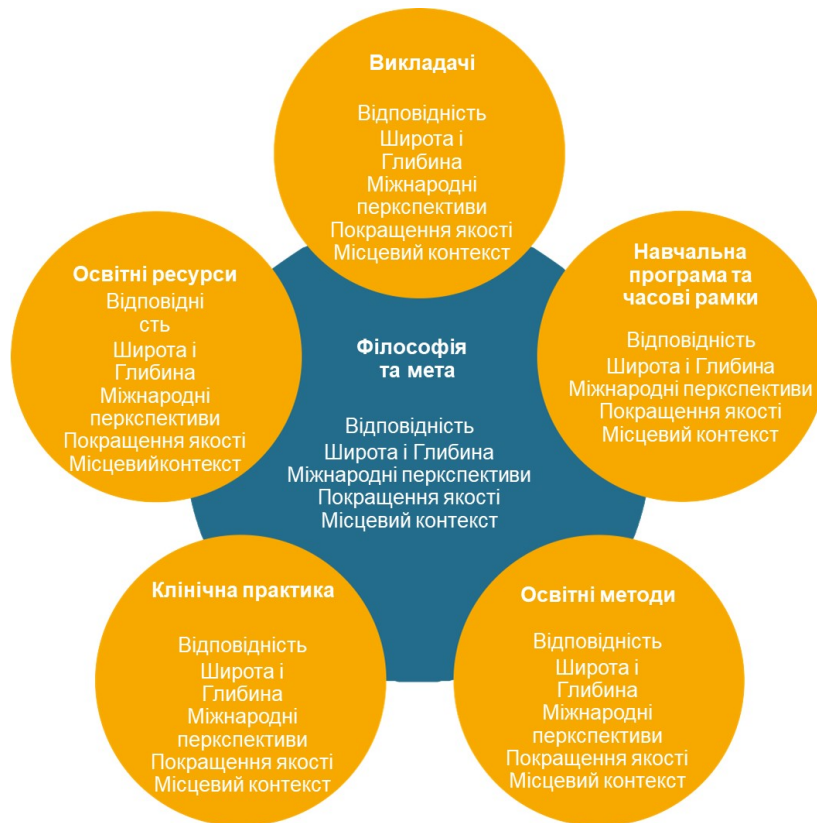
Викладачі

Відповідність
Широта і
Глибина
Міжнародні
перкспективи
Покращення якості
Місцевий контекст

Освітні ресурси
Відповідні
сть
Широта і
Глибина
Міжнародні
перкспективи
Покращення якості
Місцевийконтекст

Філософія
та мета

Відповідність
Широта і Глибина
Міжнародні перкспективи
Покращення якості
Місцевий контекст

Навчальна
програма та
часові рамки

Відповідність
Широта і Глибина
Міжнародні перкспективи
Покращення якості
Місцевий контекст

Клінічна практика

Відповідність
Широта і
Глибина
Міжнародні
перкспективи
Покращення якості
Місцевий контекст

Освітні методи

Відповідність
Широта і
Глибина
Міжнародні
перкспективи
Покращення якості
Місцевий контекст